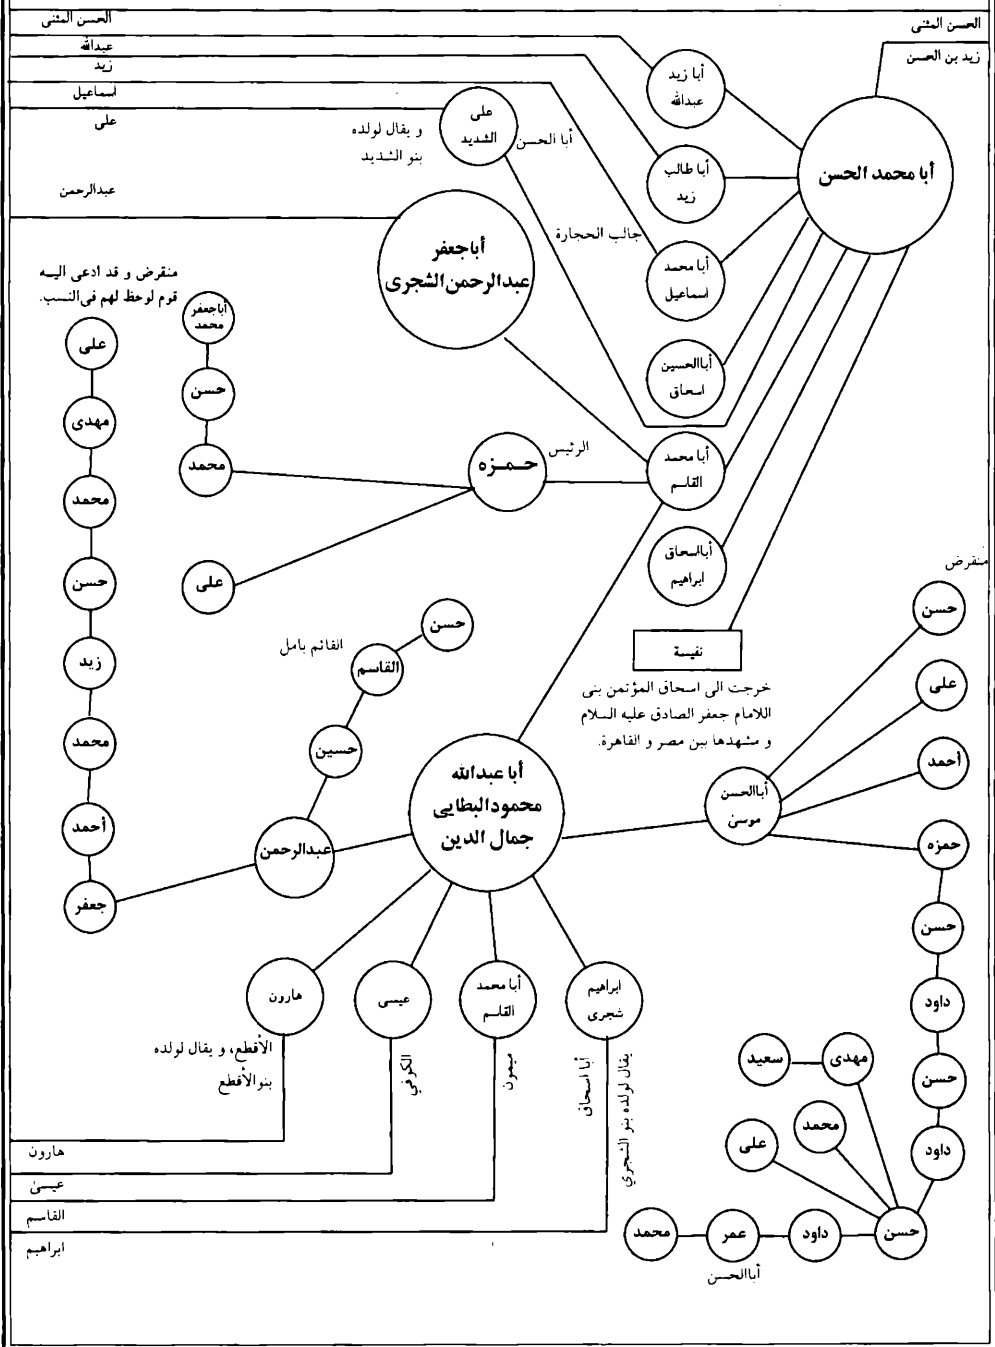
الحسن المثنى
عبدالله
زيد
اسماعيل
على
عبدالرحمن

الحسن المثنى
زيد بن الحسن

أبا محمد الحسن

أبا زيد عبدالله
أبا طالب زيد
أبا محمد اسماعيل
أباالحسين اسحاق
أبا محمد القاسم
أباالسحاق ابراهيم
نفيسة

على الشديد
أبا الحسن
و يقال لولده بنو الشديد
جالب الحجارة

أباجعفر عبدالرحمن الشجرى

منقرض و قد ادعى اليه قوم لوحظ لهم فى النسب.
على
مهدى
محمد
حسن
زيد
محمد
أحمد
جعفر

أباجعفر محمد
حسن
محمد
حمزه
الرئيس
على

حسن
القاسم
القائم بامل
حسين
عبدالرحمن

خرجت الى اسحاق المؤتمن بنى اللامام جعفر الصادق عليه السلام و مشهدها بين مصر و القاهرة.

أبا عبدالله محمود البطايى جمال الدين

أباالحسن موسى
منقرض
حسن
على
أحمد
حمزه
حسن
داود
حسن
داود
حسن
مهدى
سعيد
محمد
على
داود
عمر
محمد
أباالحسن

هارون
الأقطع، و يقال لولده بنوالأقطع
عيسى
الكوفى
أبا محمد القاسم
ميمون
ابراهيم شجرى
أبا اسحاق
يقال لولده بنو الشجرى

هارون
عيسى
القاسم
ابراهيم